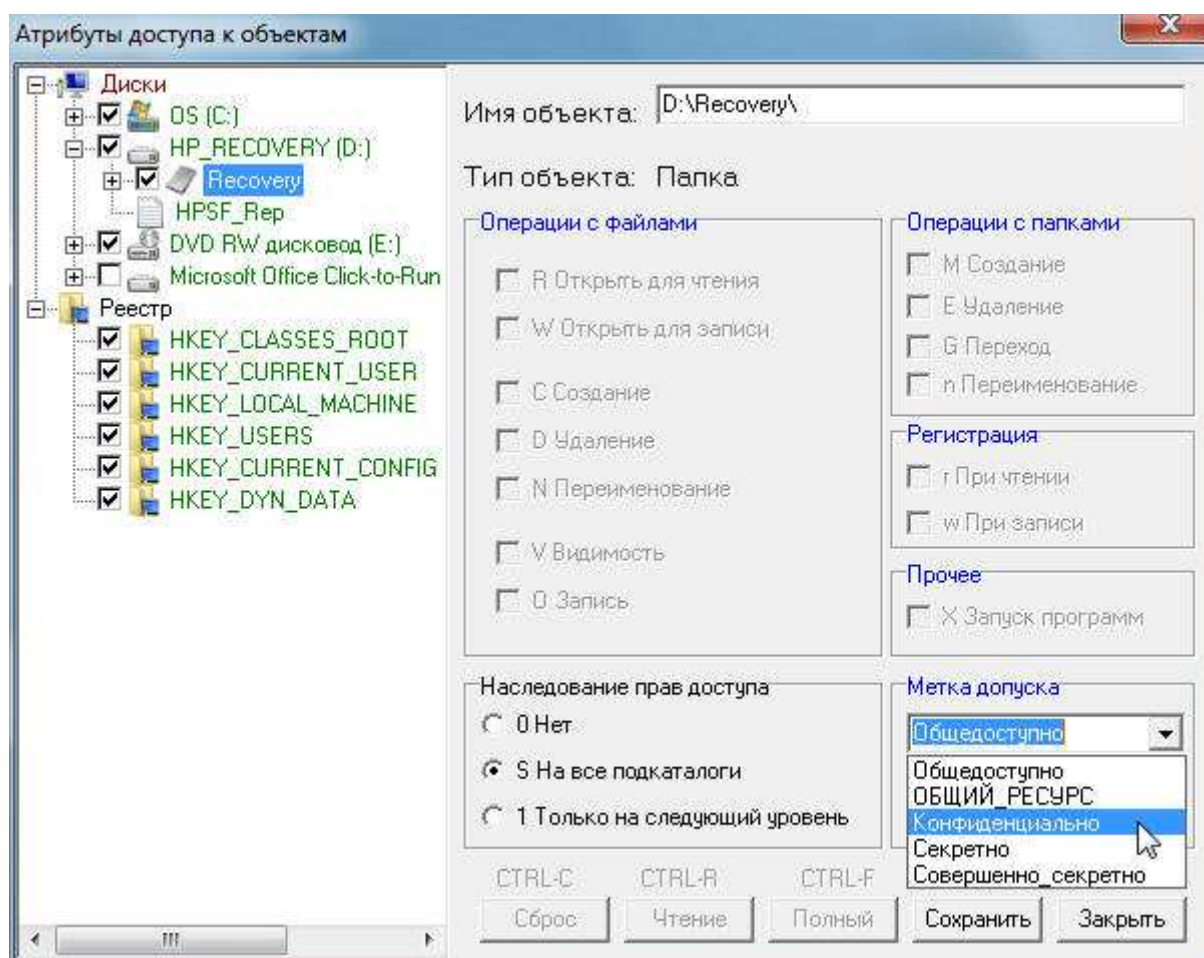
Атрибуты доступа к объектам

X

Диски
OS (C:)
HP_RECOVERY (D:)
Recovery
HPSF_Rep
DVD RW дисковод (E:)
Microsoft Office Click-to-Run
Реестр
HKEY_CLASSES_ROOT
HKEY_CURRENT_USER
HKEY_LOCAL_MACHINE
HKEY_USERS
HKEY_CURRENT_CONFIG
HKEY_DYN_DATA

Имя объекта: D:\Recovery\

Тип объекта: Папка

Операции с файлами
R Открыть для чтения
W Открыть для записи
C Создание
D Удаление
N Переименование
V Видимость
O Запись

Операции с папками
M Создание
E Удаление
G Переход
n Переименование

Регистрация
r При чтении
w При записи

Прочее
X Запуск программ

Наследование прав доступа
0 Нет
S На все подкаталоги
1 Только на следующий уровень

Метка допуска
Общедоступно
Общедоступно
ОБЩИЙ_РЕСУРС
Конфиденциально
Секретно
Совершенно_секретно

CTRL-C CTRL-R CTRL-F
Сброс Чтение Полный Сохранить Закрыть